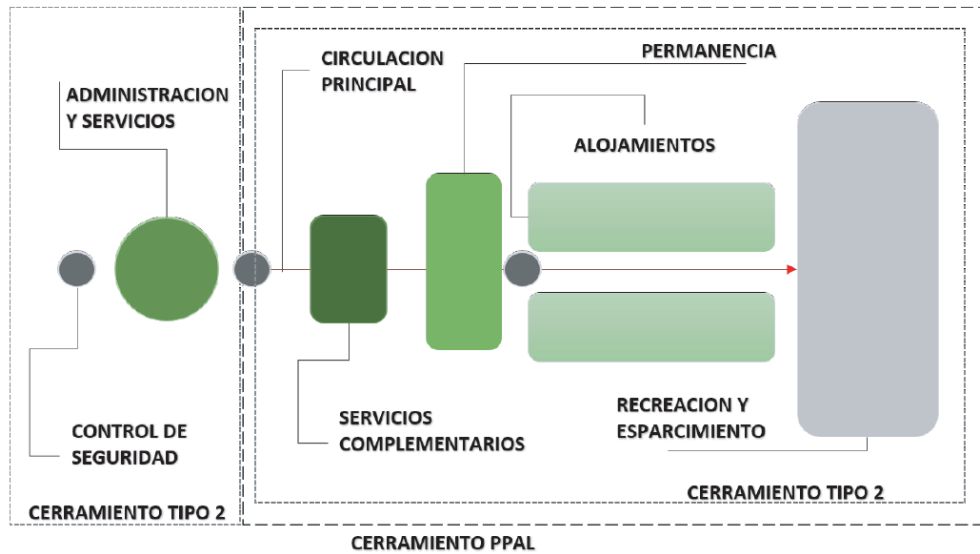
ADMINISTRACION Y SERVICIOS

CIRCULACION PRINCIPAL

PERMANENCIA

ALOJAMIENTOS

SERVICIOS COMPLEMENTARIOS

RECREACION Y ESPARCIMIENTO

CONTROL DE SEGURIDAD

CERRAMIENTO TIPO 2

CERRAMIENTO TIPO 2

CERRAMIENTO PPAL